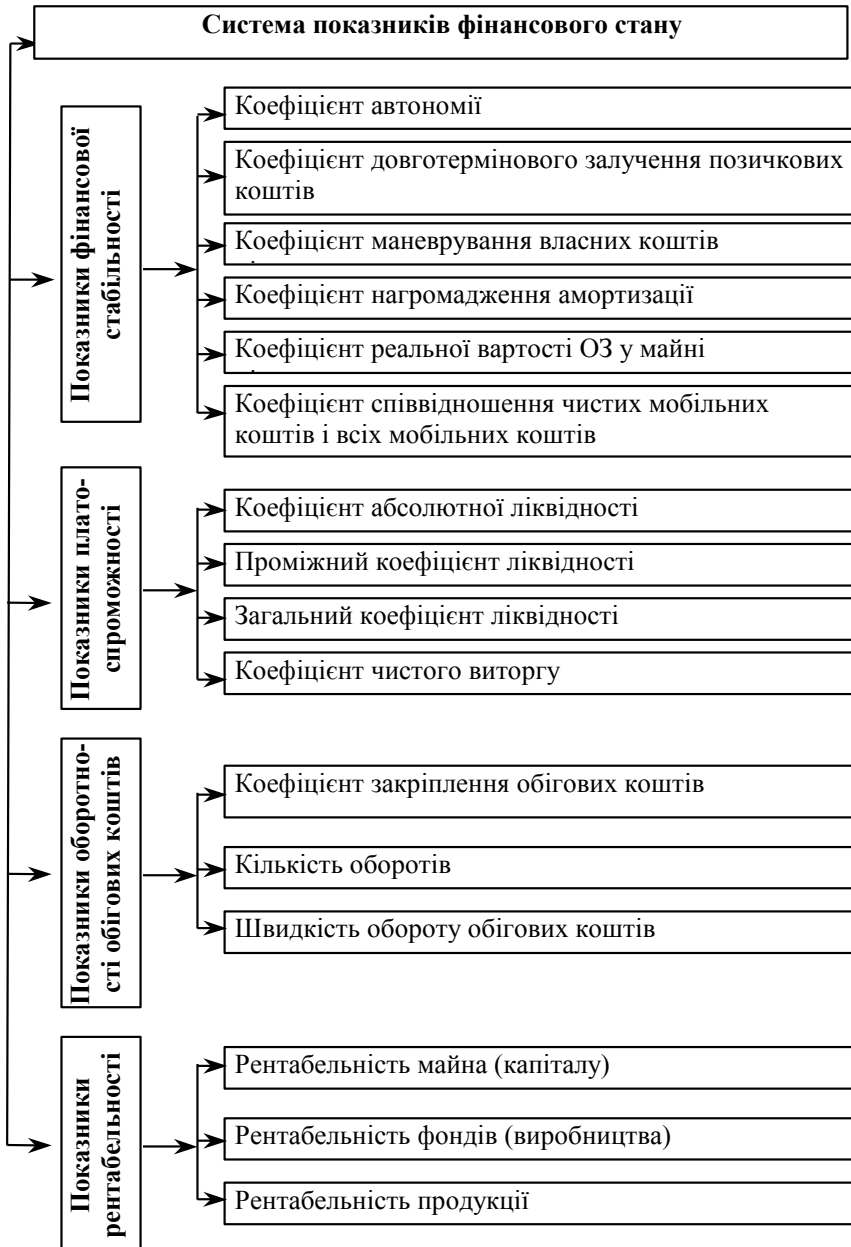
Система показників фінансового стану

Показники фінансової стабільності

Коефіцієнт автономії

Коефіцієнт довготермінового залучення позичкових коштів

Коефіцієнт маневрування власних коштів

Коефіцієнт нагромадження амортизації

Коефіцієнт реальної вартості ОЗ у майні

Коефіцієнт співвідношення чистих мобільних коштів і всіх мобільних коштів

Показники платоспроможності

Коефіцієнт абсолютної ліквідності

Проміжний коефіцієнт ліквідності

Загальний коефіцієнт ліквідності

Коефіцієнт чистого виторгу

Показники оборотності обігових коштів

Коефіцієнт закріплення обігових коштів

Кількість оборотів

Швидкість обороту обігових коштів

Показники рентабельності

Рентабельність майна (капіталу)

Рентабельність фондів (виробництва)

Рентабельність продукції